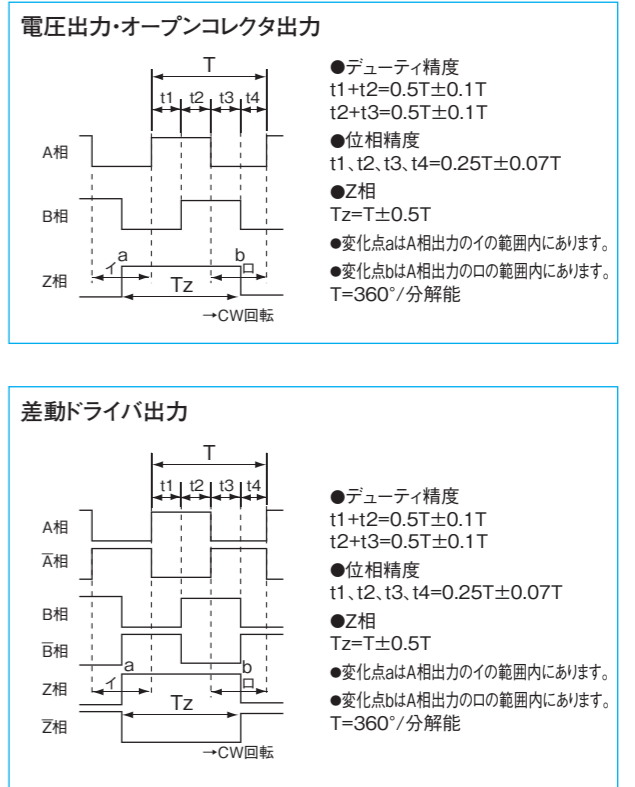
電圧出力・オープンコレクタ出力

T
t1 t2 t3 t4
A相
B相
a
イ
b
ロ
Z相
Tz
→CW回転

●デューティ精度
t1+t2=0.5T±0.1T
t2+t3=0.5T±0.1T
●位相精度
t1、t2、t3、t4=0.25T±0.07T
●Z相
Tz=T±0.5T
●変化点aはA相出力のイの範囲内にあります。
●変化点bはA相出力のロの範囲内にあります。
T=360°/分解能

差動ドライバ出力

T
t1 t2 t3 t4
A相
$\overline{A}$相
B相
$\overline{B}$相
a
イ
b
ロ
Z相
$\overline{Z}$相
Tz
→CW回転

●デューティ精度
t1+t2=0.5T±0.1T
t2+t3=0.5T±0.1T
●位相精度
t1、t2、t3、t4=0.25T±0.07T
●Z相
Tz=T±0.5T
●変化点aはA相出力のイの範囲内にあります。
●変化点bはA相出力のロの範囲内にあります。
T=360°/分解能